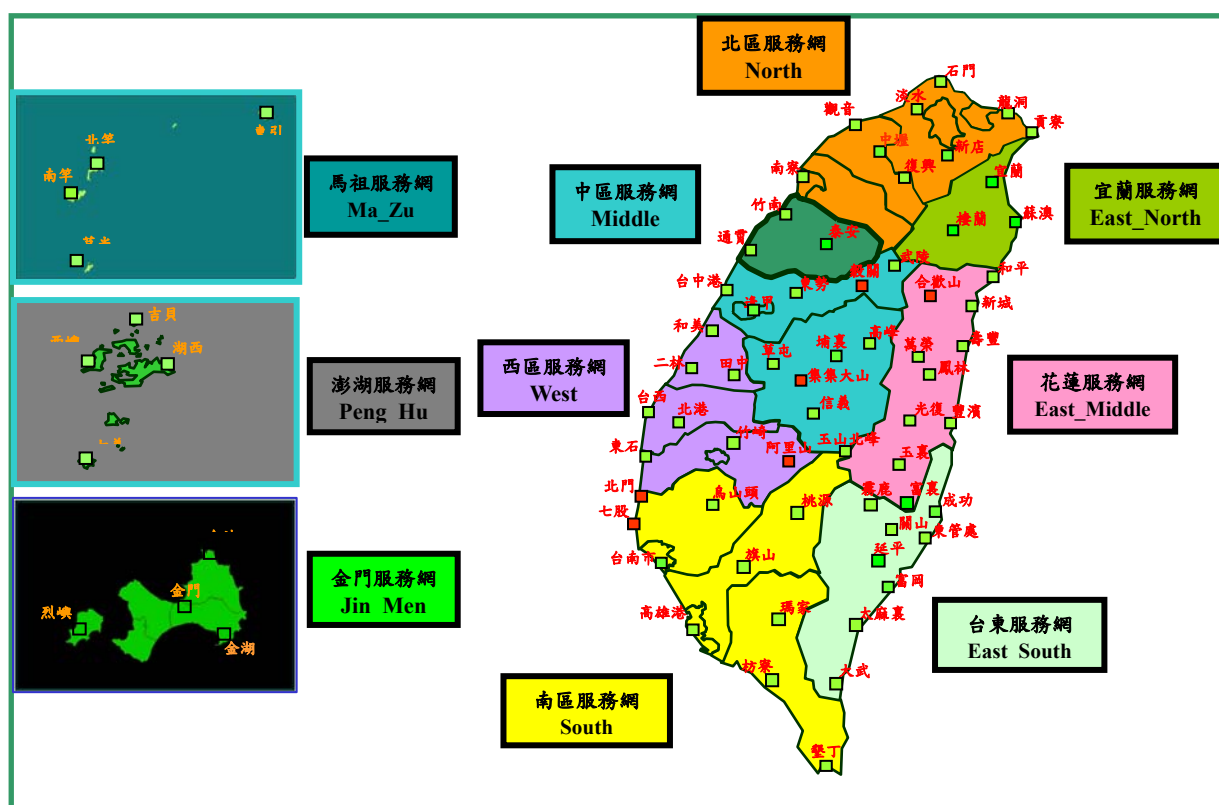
北區服務網
North

馬祖服務網
Ma_Zu

中區服務網
Middle

宜蘭服務網
East_North

澎湖服務網
Peng Hu

西區服務網
West

花蓮服務網
East_Middle

金門服務網
Jin Men

台東服務網
East South

南區服務網
South

北竿
南竿
東引
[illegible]

吉貝
湖西
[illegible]

烈嶼
金門
金湖

石門
觀音
淡水
龍洞
貢寮
中壢
新店
南寮
復興
宜蘭
竹南
泰安
蘇澳
通霄
棲蘭
武陵
和平
台中港
鞍馬
東勢
合歡山
新城
清泉
和美
高峰
壽豐
二林
田中
草屯
埔里
萬榮
鳳林
集集大山
台西
北港
信義
光復
豐濱
東石
竹崎
阿里山
玉山北峰
玉里
北門
烏山頭
霧鹿
富里
成功
七股
桃源
關山
東管處
台南市
旗山
延平
富岡
高雄港
瑪家
大麻里
枋寮
大武
墾丁